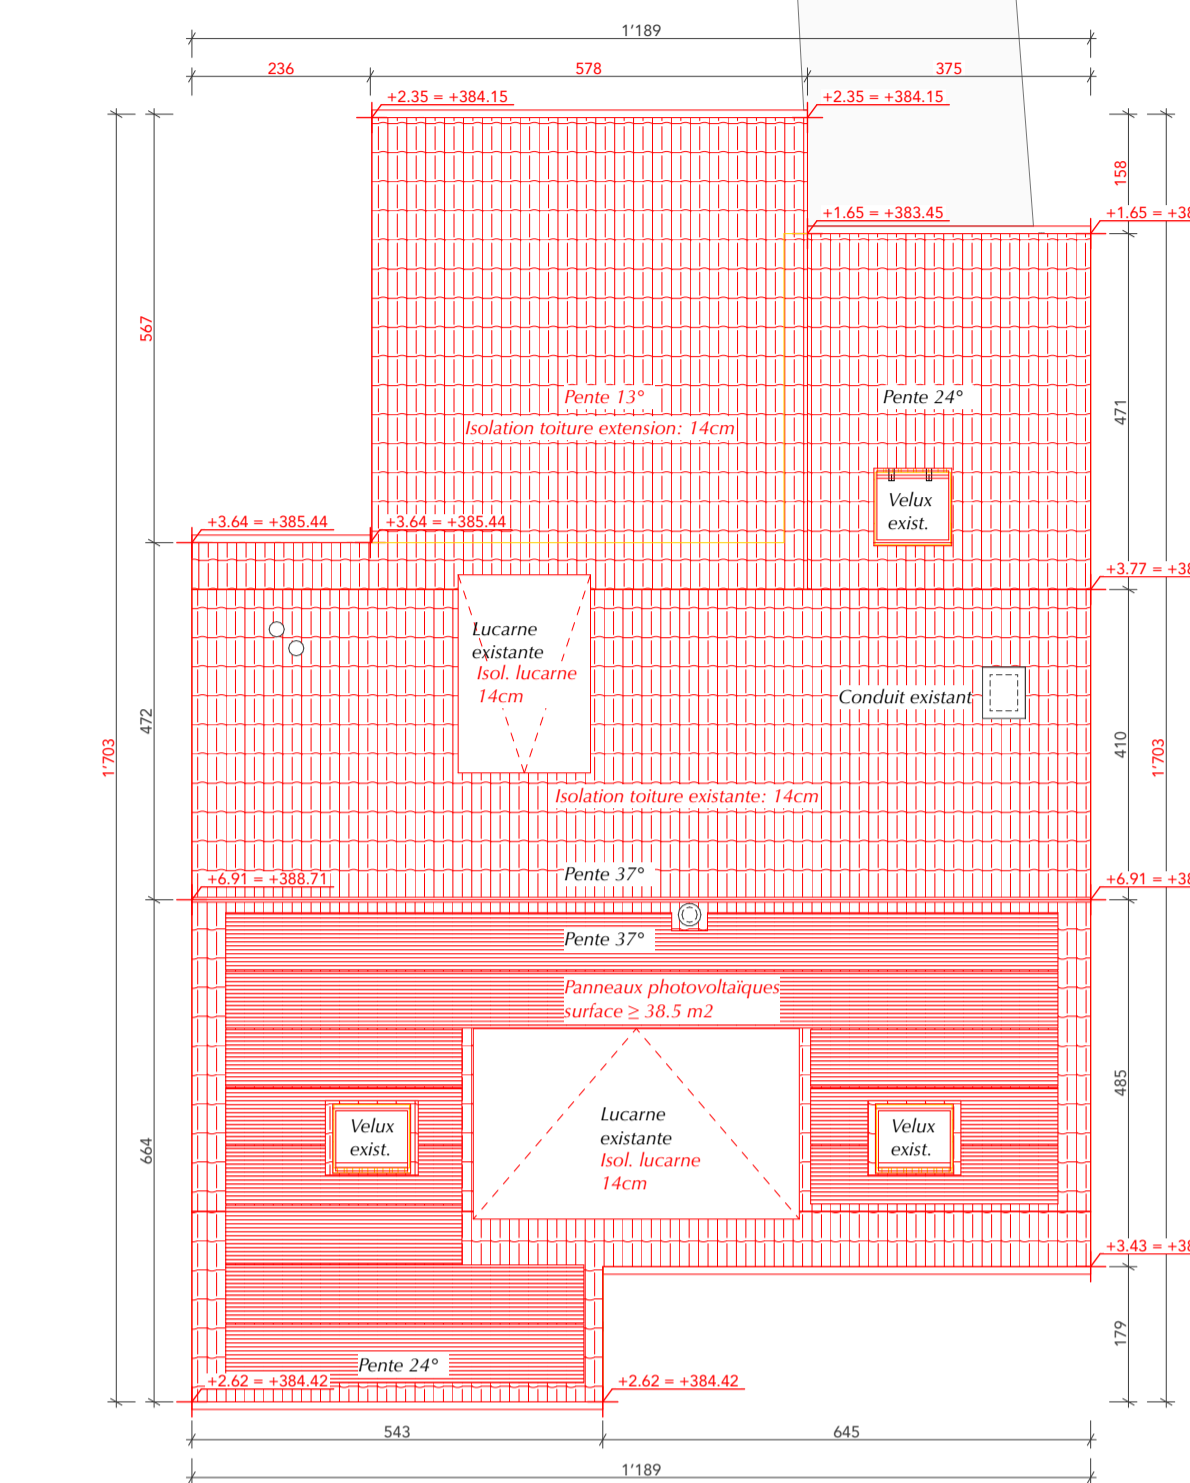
1'189

236 578 375

+2.35 = +384.15 +2.35 = +384.15

158

+1.65 = +383.45 +1.65 = +38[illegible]

567

Pente 13°
Isolation toiture extension: 14cm

Pente 24°

471

Velux exist.

+3.64 = +385.44 +3.64 = +385.44

+3.77 = +38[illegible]

Lucarne existante
Isol. lucarne 14cm

Conduit existant

1'703 472 410 1'703

Isolation toiture existante: 14cm

+6.91 = +388.71 Pente 37° +6.91 = +38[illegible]

Pente 37°

Panneaux photovoltaïques surface ≥ 38.5 m2

485

664

Velux exist.

Lucarne existante
Isol. lucarne 14cm

Velux exist.

+3.43 = +38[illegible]

179

Pente 24°

+2.62 = +384.42 +2.62 = +384.42

543 645

1'189